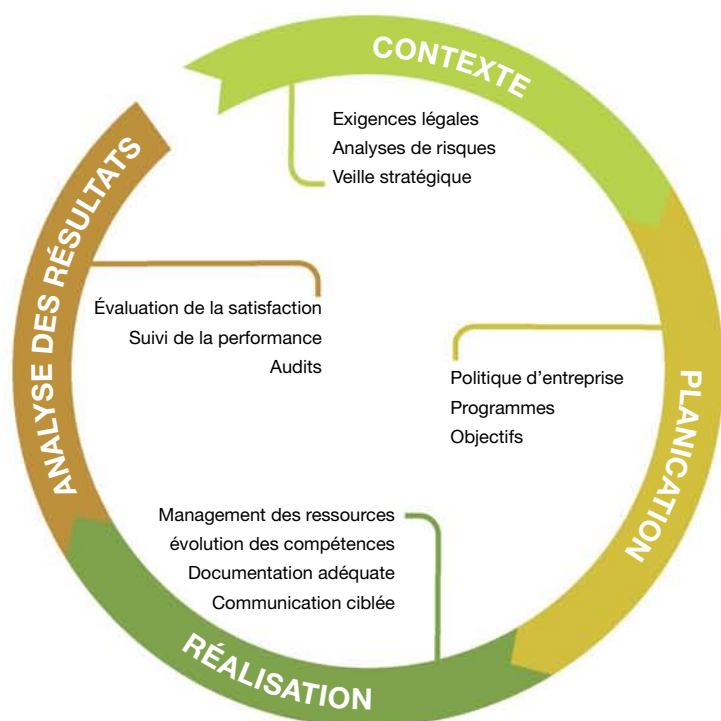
CONTEXTE

Exigences légales
Analyses de risques
Veille stratégique

PLANIFICATION

Politique d'entreprise
Programmes
Objectifs

RÉALISATION

Management des ressources
évolution des compétences
Documentation adéquate
Communication ciblée

ANALYSE DES RÉSULTATS

Évaluation de la satisfaction
Suivi de la performance
Audits